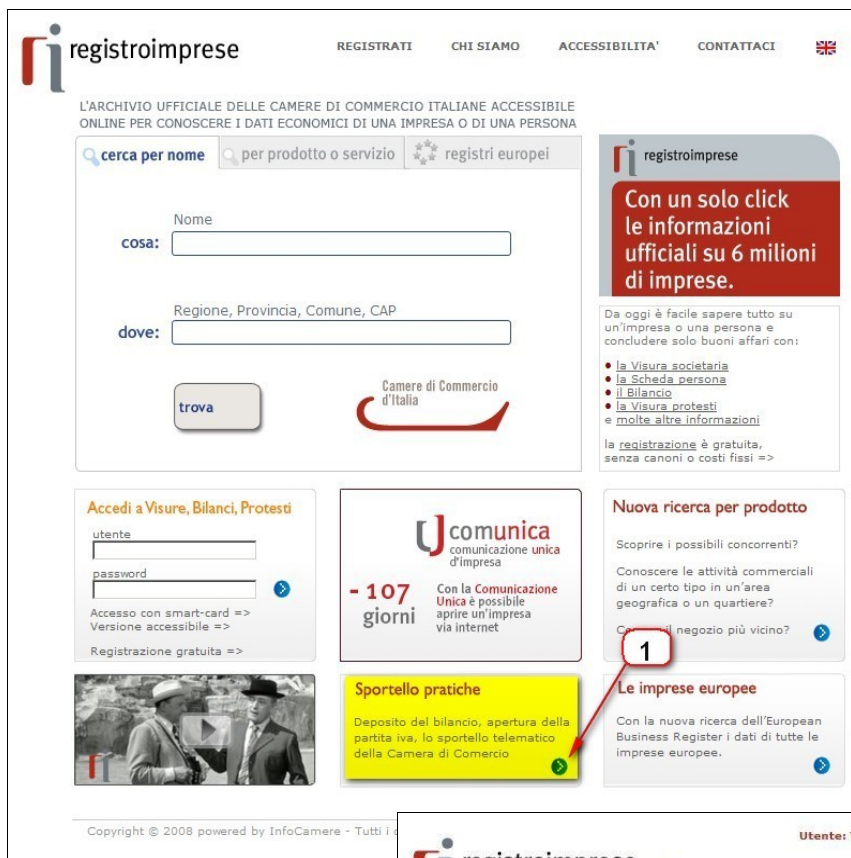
registroimprese

REGISTRATI CHI SIAMO ACCESSIBILITA' CONTATTACI

L'ARCHIVIO UFFICIALE DELLE CAMERE DI COMMERCIO ITALIANE ACCESSIBILE ONLINE PER CONOSCERE I DATI ECONOMICI DI UNA IMPRESA O DI UNA PERSONA

cerca per nome | per prodotto o servizio | registri europei

Nome
cosa:

Regione, Provincia, Comune, CAP
dove:

trova

Camere di Commercio d'Italia

registroimprese

Con un solo click le informazioni ufficiali su 6 milioni di imprese.

Da oggi è facile sapere tutto su un'impresa o una persona e concludere solo buoni affari con:

la Visura societaria
la Scheda persona
il Bilancio
la Visura protesti
e molte altre informazioni

la registrazione è gratuita, senza canoni o costi fissi =>

Accedi a Visure, Bilanci, Protesti
utente
password
Accesso con smart-card =>
Versione accessibile =>
Registrazione gratuita =>

comunica
comunicazione unica d'impresa
- 107 giorni
Con la Comunicazione Unica è possibile aprire un'impresa via internet

Nuova ricerca per prodotto
Scoprire i possibili concorrenti?
Conoscere le attività commerciali di un certo tipo in un'area geografica o un quartiere?
C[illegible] il negozio più vicino?

1

Sportello pratiche
Deposito del bilancio, apertura della partita iva, lo sportello telematico della Camera di Commercio

Le imprese europee
Con la nuova ricerca dell'European Business Register i dati di tutte le imprese europee.

Copyright © 2008 powered by InfoCamere - Tutti i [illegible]

Utente: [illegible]